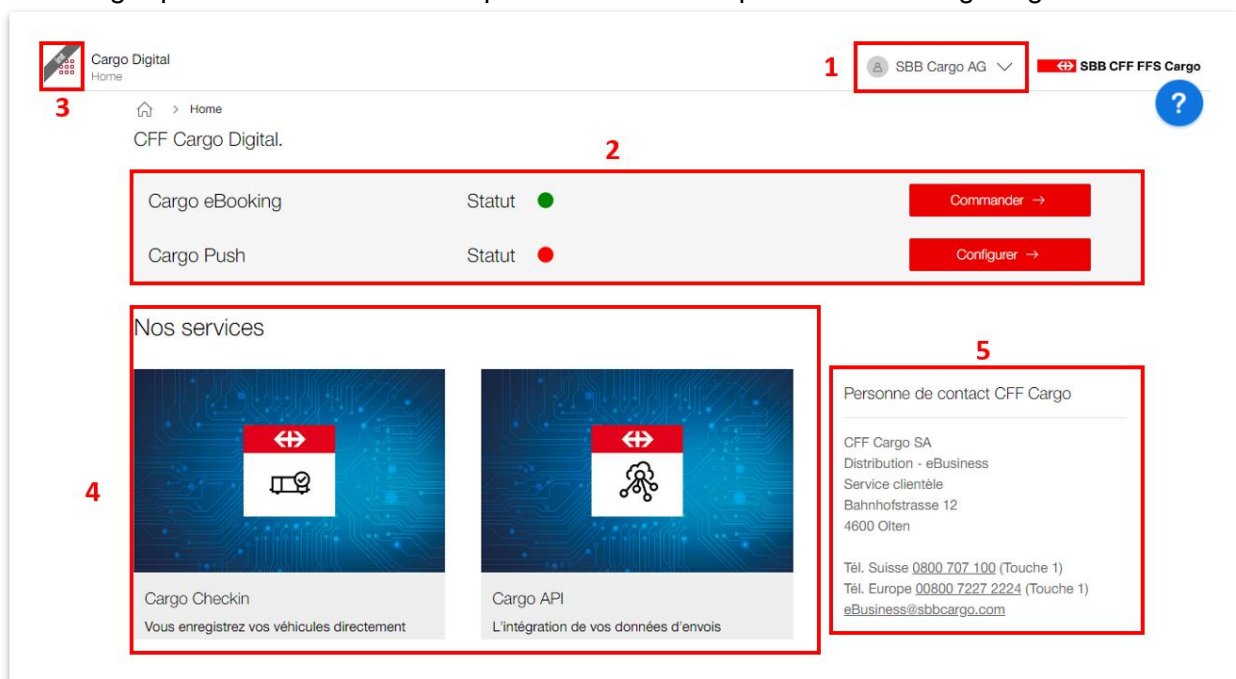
Cargo Digital
Home

1 SBB Cargo AG

SBB CFF FFS Cargo

3

Home

CFF Cargo Digital.

2

Cargo eBooking Statut Commander →

Cargo Push Statut Configurer →

Nos services

5

4

Cargo Checkin
Vous enregistrez vos véhicules directement

Cargo API
L'intégration de vos données d'envois

Personne de contact CFF Cargo

CFF Cargo SA
Distribution - eBusiness
Service clientèle
Bahnhofstrasse 12
4600 Olten

Tél. Suisse 0800 707 100 (Touche 1)
Tél. Europe 00800 7227 2224 (Touche 1)
eBusiness@sbbcargo.com